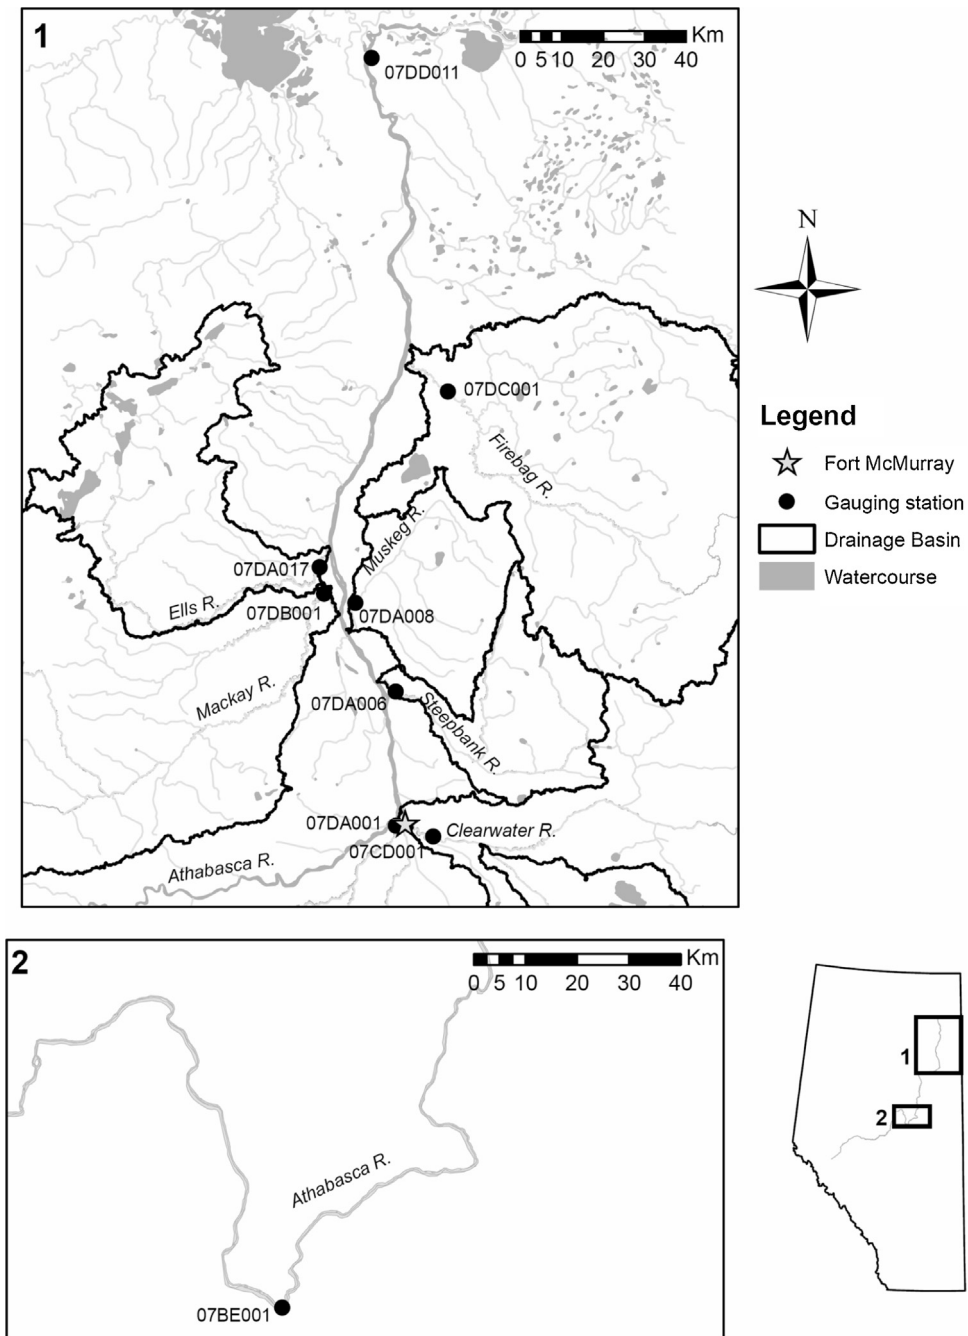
1

Km
0 5 10 20 30 40

07DD011

N

07DC001

Legend

Fort McMurray
Gauging station
Drainage Basin
Watercourse

Firebag R.

Muskeg R.

07DA017
Ells R.
07DB001
07DA008

Mackay R.
07DA006
Steepbank R.

07DA001
Clearwater R.
07CD001
Athabasca R.

2

Km
0 5 10 20 30 40

Athabasca R.

07BE001

1

2